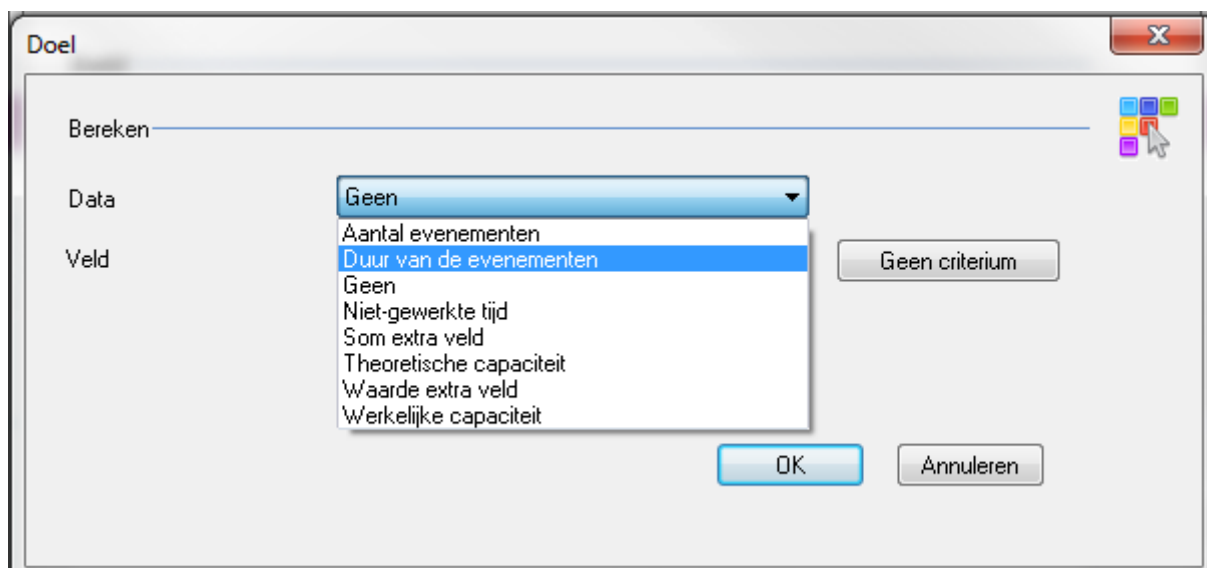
Doel

Bereken

Data

Geen

Aantal evenementen
Duur van de evenementen
Geen
Niet-gewerkte tijd
Som extra veld
Theoretische capaciteit
Waarde extra veld
Werkelijke capaciteit

Veld

Geen criterium

OK

Annuleren